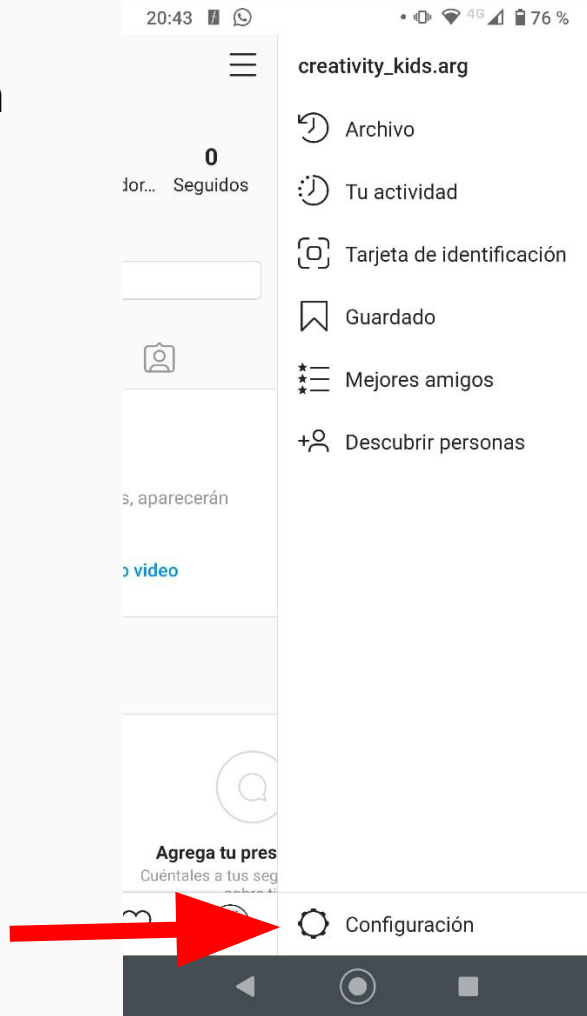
20:43 4G 76 %

0
dor... Seguidos

s, aparecerán

o video

Agrega tu pres
Cuéntales a tus seg

creativity_kids.arg

Archivo

Tu actividad

Tarjeta de identificación

Guardado

Mejores amigos

Descubrir personas

Configuración